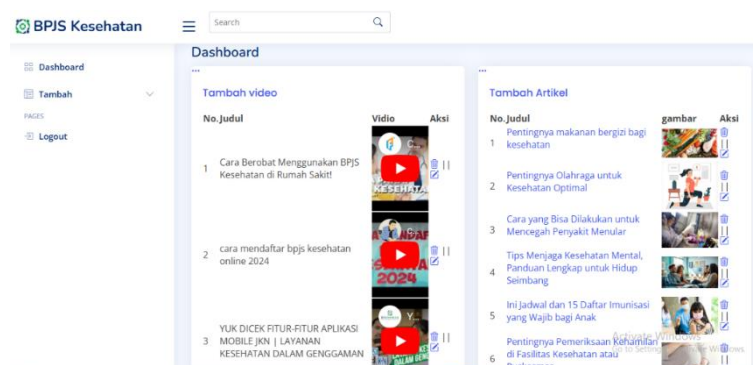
BPJS Kesehatan

Search

Dashboard
Tambah
PAGES
Logout

Dashboard

...
Tambah video

| No. | Judul | Vidio | Aksi |
|---|---|---|---|
| 1 | Cara Berobat Menggunakan BPJS Kesehatan di Rumah Sakit! | C... KESEHATA | \|\| |
| 2 | cara mendaftar bpjs kesehatan online 2024 | DAF 2024 | \|\| |
| 3 | YUK DICEK FITUR-FITUR APLIKASI MOBILE JKN \| LAYANAN KESEHATAN DALAM GENGGAMAN | Y... | \|\| |

...
Tambah Artikel

| No. | Judul | gambar | Aksi |
|---|---|---|---|
| 1 | Pentingnya makanan bergizi bagi kesehatan | | \|\| |
| 2 | Pentingnya Olahraga untuk Kesehatan Optimal | | \|\| |
| 3 | Cara yang Bisa Dilakukan untuk Mencegah Penyakit Menular | | \|\| |
| 4 | Tips Menjaga Kesehatan Mental, Panduan Lengkap untuk Hidup Seimbang | | \|\| |
| 5 | Ini Jadwal dan 15 Daftar Imunisasi yang Wajib bagi Anak | | \|\| |
| 6 | Pentingnya Pemeriksaan Kehamilan di Fasilitas Kesehatan atau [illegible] | | \|\| |

Activate Windows
Go to Settings to activate Windows.